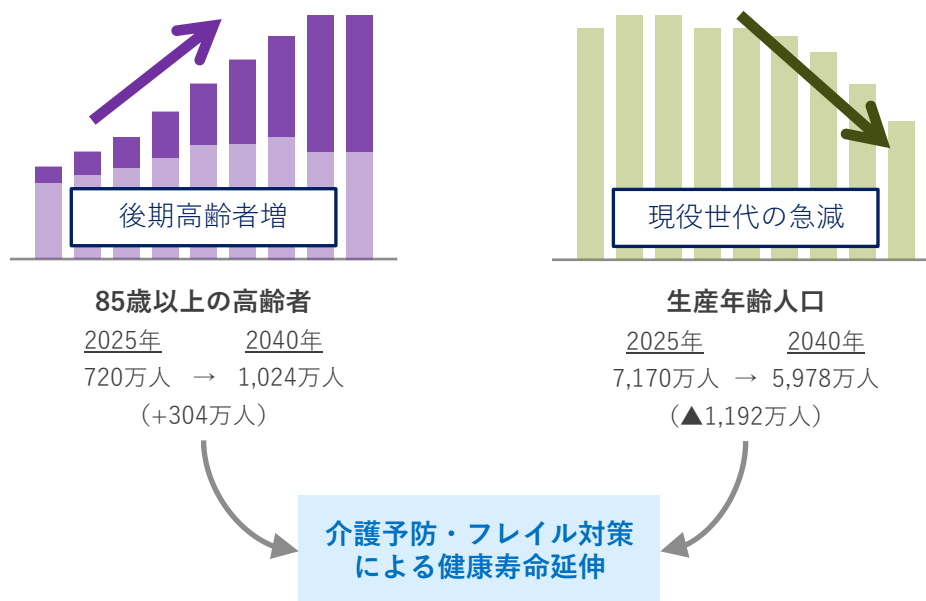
後期高齢者増

85歳以上の高齢者
2025年 → 2040年
720万人 → 1,024万人
（+304万人）

現役世代の急減

生産年齢人口
2025年 → 2040年
7,170万人 → 5,978万人
（▲1,192万人）

介護予防・フレイル対策
による健康寿命延伸